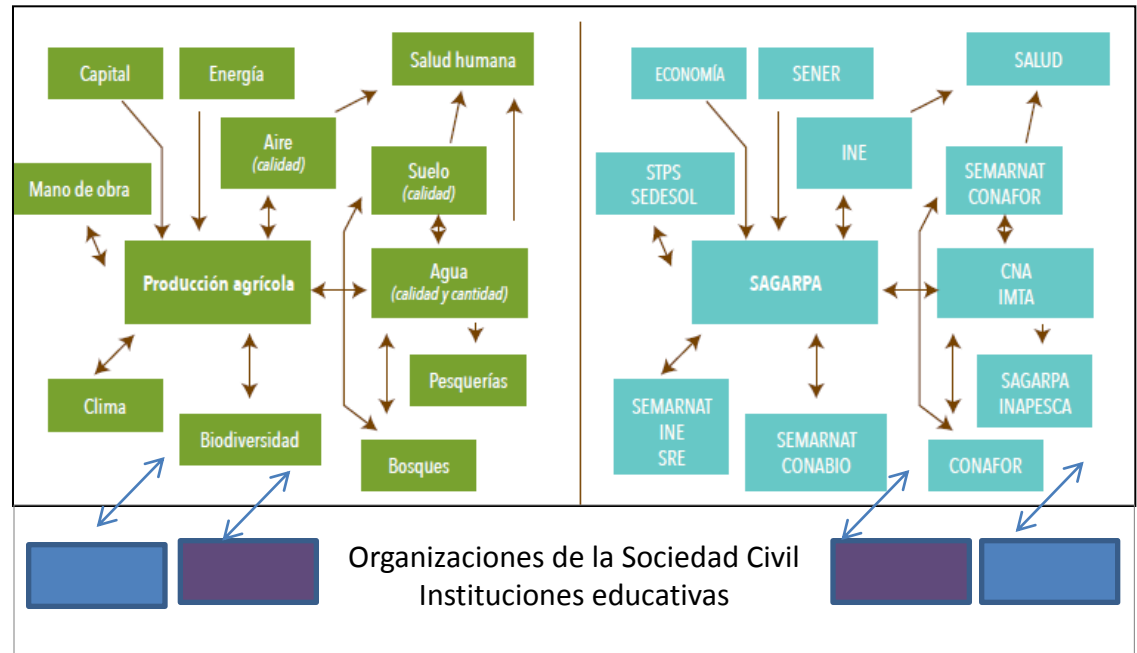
Capital

Energía

Salud humana

Aire
(calidad)

Suelo
(calidad)

Mano de obra

Producción agrícola

Agua
(calidad y cantidad)

Pesquerías

Clima

Biodiversidad

Bosques

ECONOMÍA

SENER

SALUD

INE

STPS
SEDESOL

SEMARNAT
CONAFOR

SAGARPA

CNA
IMTA

SAGARPA
INAPESCA

SEMARNAT
INE
SRE

SEMARNAT
CONABIO

CONAFOR

Organizaciones de la Sociedad Civil
Instituciones educativas